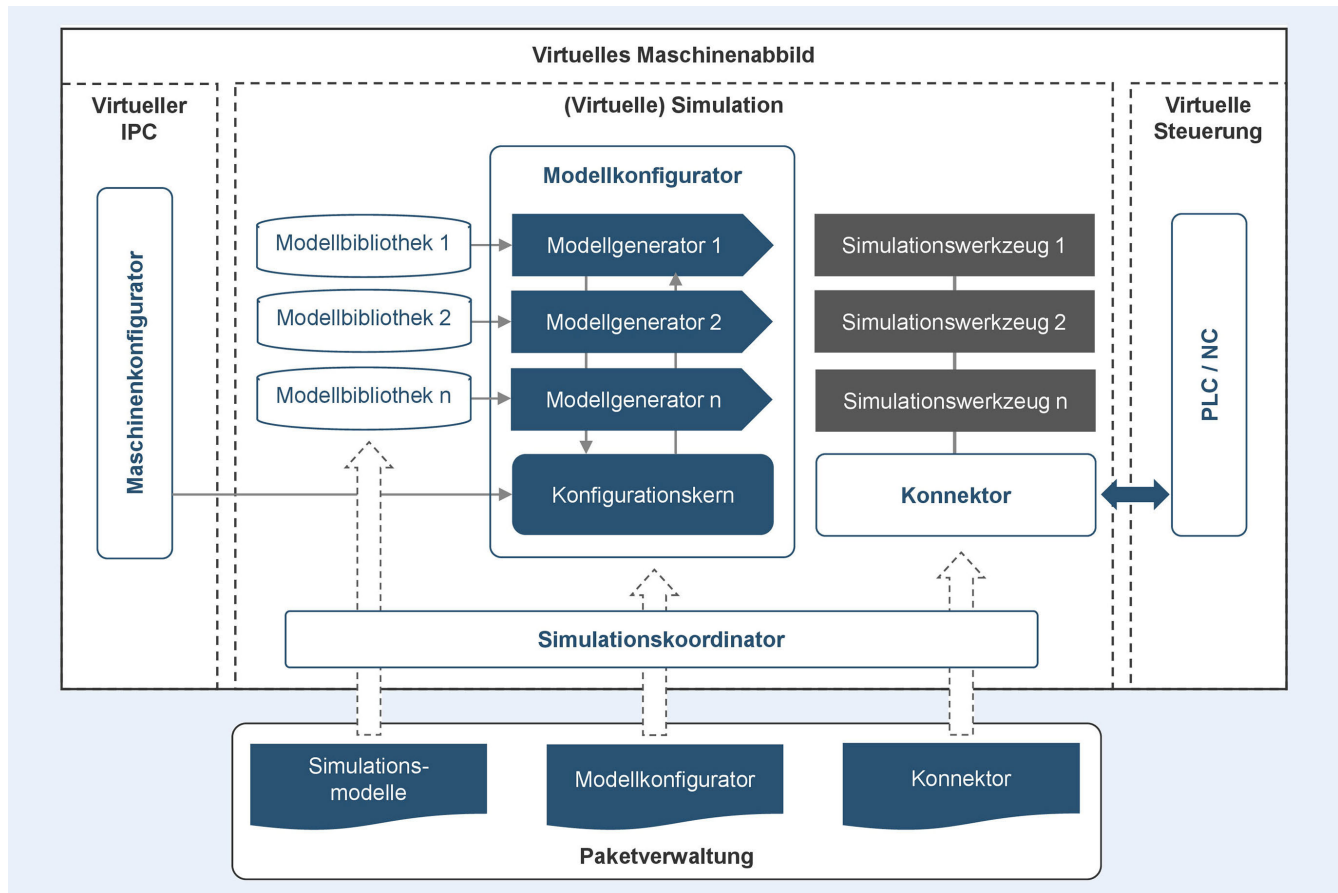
Virtuelles Maschinenabbild

Virtueller IPC

Maschinenkonfigurator

(Virtuelle) Simulation

Modellkonfigurator

Modellbibliothek 1

Modellbibliothek 2

Modellbibliothek n

Modellgenerator 1

Modellgenerator 2

Modellgenerator n

Konfigurationskern

Simulationswerkzeug 1

Simulationswerkzeug 2

Simulationswerkzeug n

Konnektor

Virtuelle Steuerung

PLC / NC

Simulationskoordinator

Simulationsmodelle

Modellkonfigurator

Konnektor

Paketverwaltung